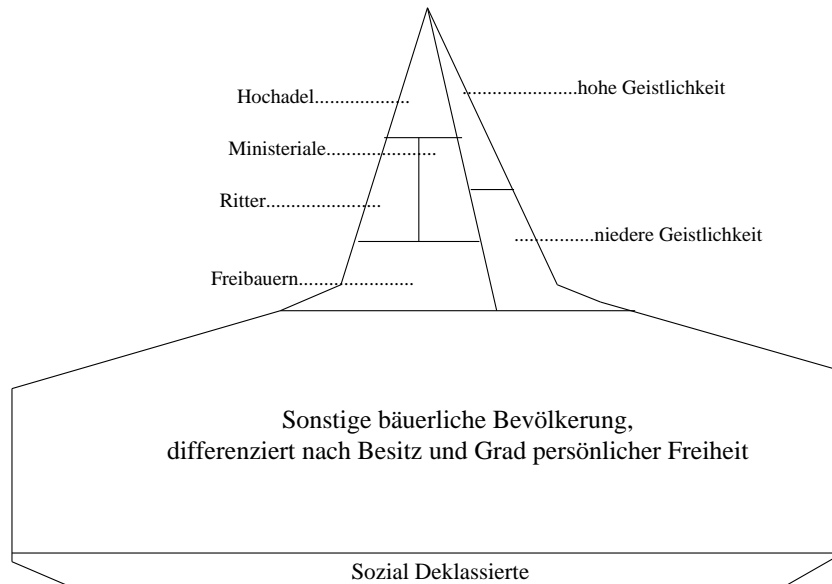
Hochadel..................

......................hohe Geistlichkeit

Ministeriale.....................

Ritter......................

................niedere Geistlichkeit

Freibauern......................

Sonstige bäuerliche Bevölkerung, differenziert nach Besitz und Grad persönlicher Freiheit

Sozial Deklassierte